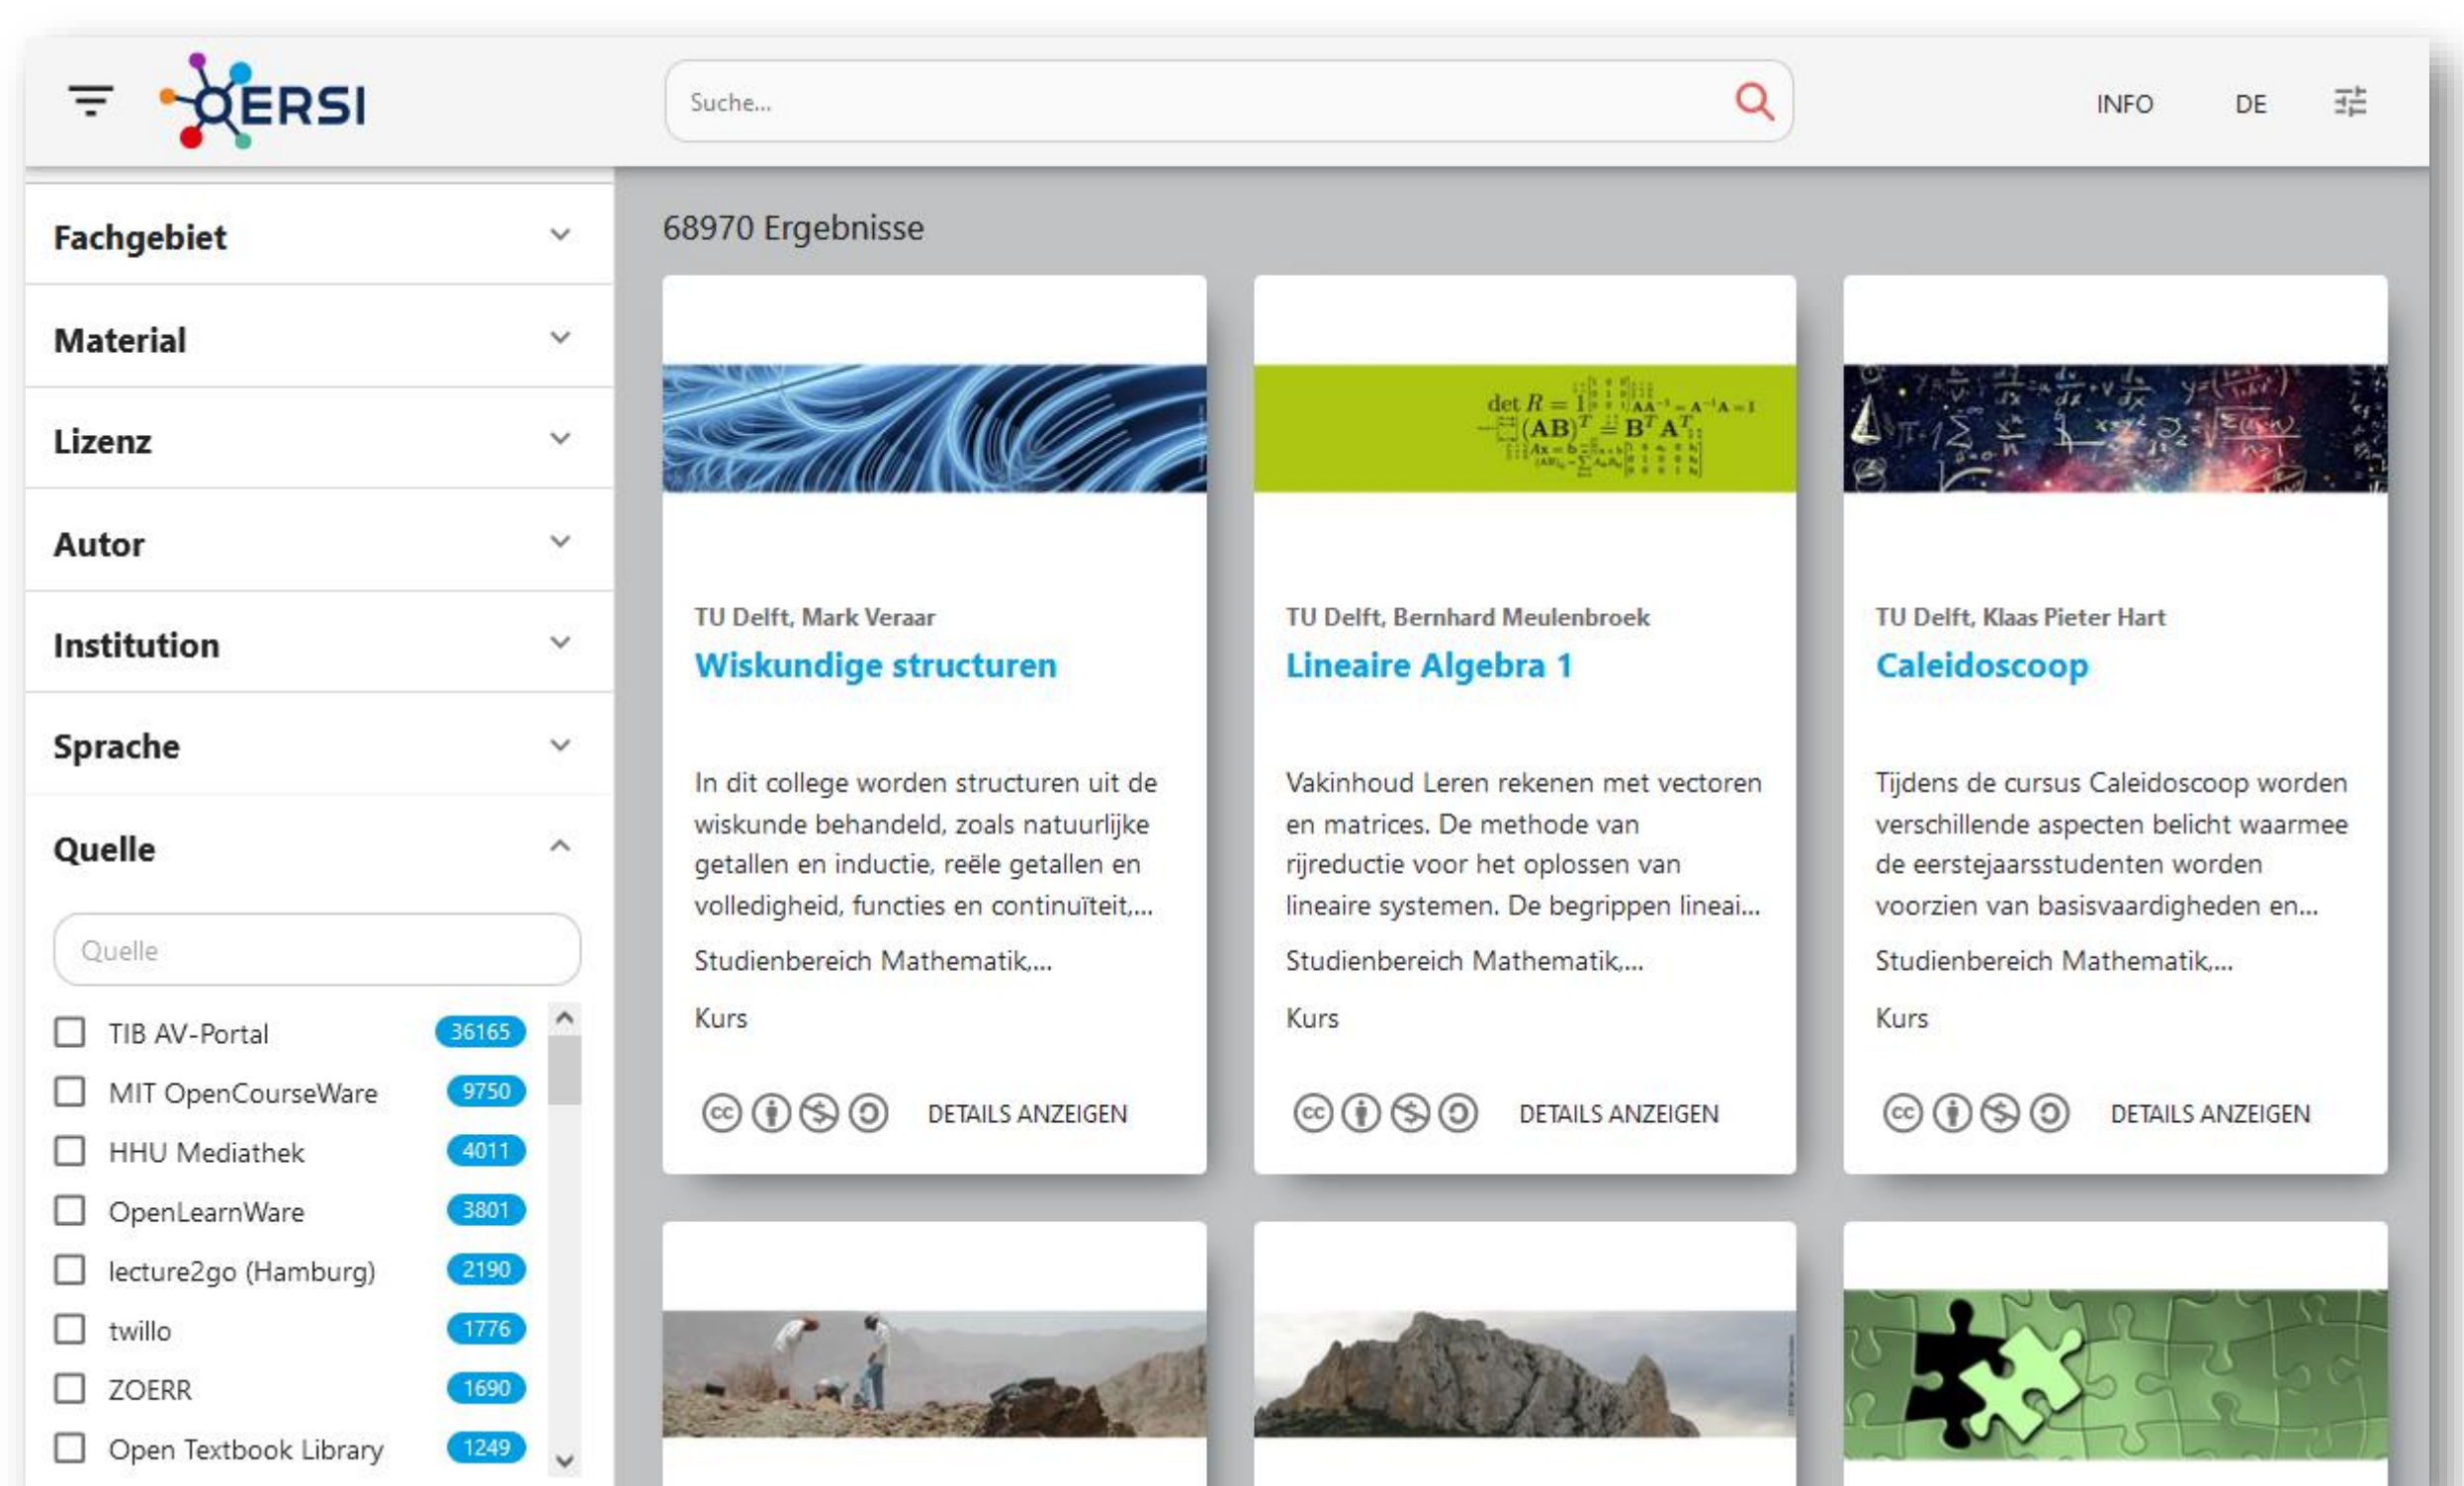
OERSI

Suche...

INFO DE

Fachgebiet

Material

Lizenz

Autor

Institution

Sprache

Quelle

Quelle

TIB AV-Portal 36165
MIT OpenCourseWare 9750
HHU Mediathek 4011
OpenLearnWare 3801
lecture2go (Hamburg) 2190
twillo 1776
ZOERR 1690
Open Textbook Library 1249

68970 Ergebnisse

TU Delft, Mark Veraar
Wiskundige structuren

In dit college worden structuren uit de wiskunde behandeld, zoals natuurlijke getallen en inductie, reële getallen en volledigheid, functies en continuïteit,...

Studienbereich Mathematik,...

Kurs

DETAILS ANZEIGEN

TU Delft, Bernhard Meulenbroek
Lineaire Algebra 1

Vakinhoud Leren rekenen met vectoren en matrices. De methode van rijreductie voor het oplossen van lineaire systemen. De begrippen lineai...

Studienbereich Mathematik,...

Kurs

DETAILS ANZEIGEN

TU Delft, Klaas Pieter Hart
Caleidoscoop

Tijdens de cursus Caleidoscoop worden verschillende aspecten belicht waarmee de eerstejaarsstudenten worden voorzien van basisvaardigheden en...

Studienbereich Mathematik,...

Kurs

DETAILS ANZEIGEN